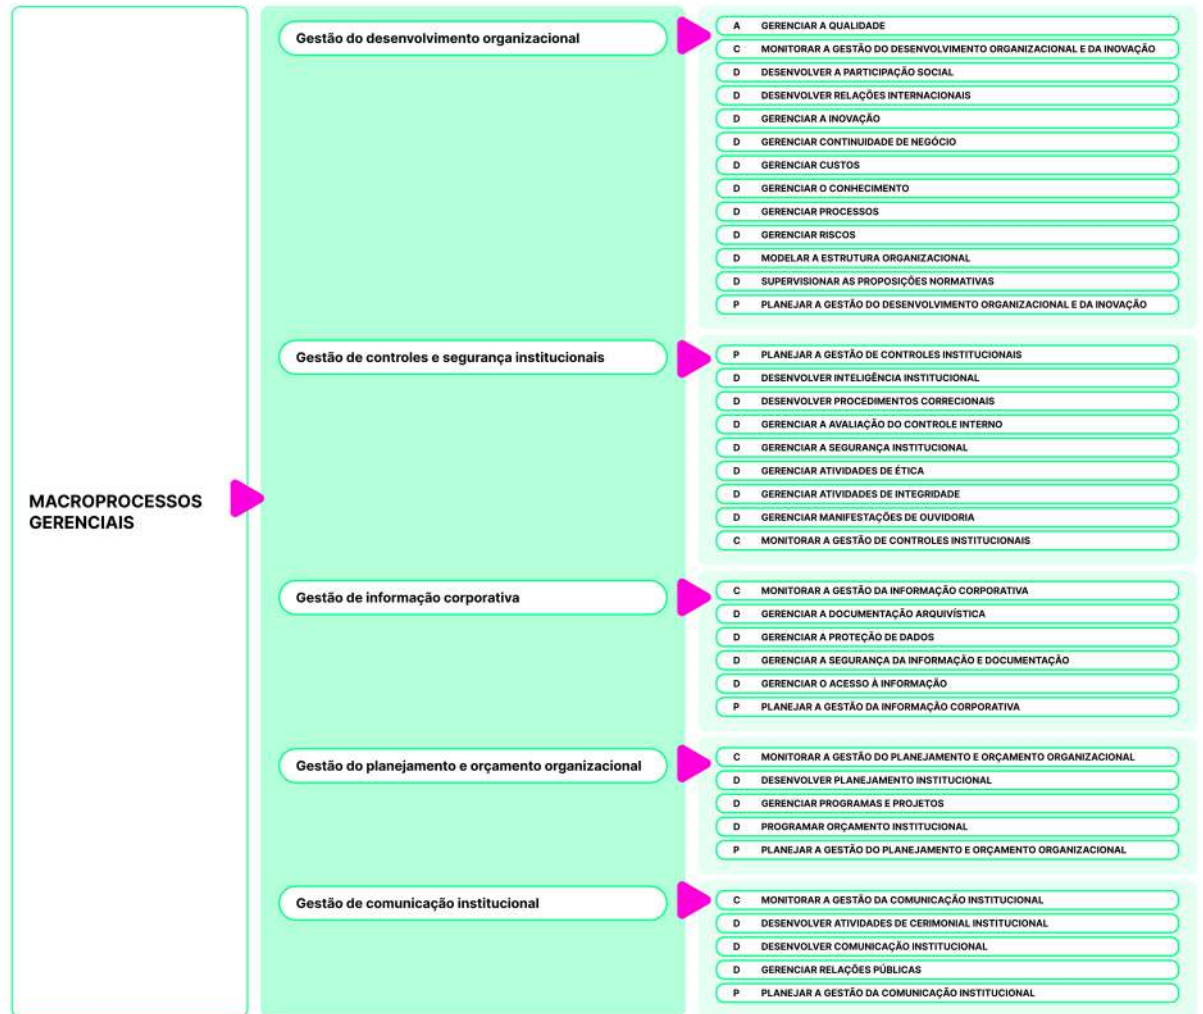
MACROPROCESSOS GERENCIAIS

Gestão do desenvolvimento organizacional

A GERENCIAR A QUALIDADE
C MONITORAR A GESTÃO DO DESENVOLVIMENTO ORGANIZACIONAL E DA INOVAÇÃO
D DESENVOLVER A PARTICIPAÇÃO SOCIAL
D DESENVOLVER RELAÇÕES INTERNACIONAIS
D GERENCIAR A INOVAÇÃO
D GERENCIAR CONTINUIDADE DE NEGÓCIO
D GERENCIAR CUSTOS
D GERENCIAR O CONHECIMENTO
D GERENCIAR PROCESSOS
D GERENCIAR RISCOS
D MODELAR A ESTRUTURA ORGANIZACIONAL
D SUPERVISIONAR AS PROPOSIÇÕES NORMATIVAS
P PLANEJAR A GESTÃO DO DESENVOLVIMENTO ORGANIZACIONAL E DA INOVAÇÃO

Gestão de controles e segurança institucionais

P PLANEJAR A GESTÃO DE CONTROLES INSTITUCIONAIS
D DESENVOLVER INTELIGÊNCIA INSTITUCIONAL
D DESENVOLVER PROCEDIMENTOS CORRECIONAIS
D GERENCIAR A AVALIAÇÃO DO CONTROLE INTERNO
D GERENCIAR A SEGURANÇA INSTITUCIONAL
D GERENCIAR ATIVIDADES DE ÉTICA
D GERENCIAR ATIVIDADES DE INTEGRIDADE
D GERENCIAR MANIFESTAÇÕES DE OUVIDORIA
C MONITORAR A GESTÃO DE CONTROLES INSTITUCIONAIS

Gestão de informação corporativa

C MONITORAR A GESTÃO DA INFORMAÇÃO CORPORATIVA
D GERENCIAR A DOCUMENTAÇÃO ARQUIVÍSTICA
D GERENCIAR A PROTEÇÃO DE DADOS
D GERENCIAR A SEGURANÇA DA INFORMAÇÃO E DOCUMENTAÇÃO
D GERENCIAR O ACESSO À INFORMAÇÃO
P PLANEJAR A GESTÃO DA INFORMAÇÃO CORPORATIVA

Gestão do planejamento e orçamento organizacional

C MONITORAR A GESTÃO DO PLANEJAMENTO E ORÇAMENTO ORGANIZACIONAL
D DESENVOLVER PLANEJAMENTO INSTITUCIONAL
D GERENCIAR PROGRAMAS E PROJETOS
D PROGRAMAR ORÇAMENTO INSTITUCIONAL
P PLANEJAR A GESTÃO DO PLANEJAMENTO E ORÇAMENTO ORGANIZACIONAL

Gestão de comunicação institucional

C MONITORAR A GESTÃO DA COMUNICAÇÃO INSTITUCIONAL
D DESENVOLVER ATIVIDADES DE CERIMONIAL INSTITUCIONAL
D DESENVOLVER COMUNICAÇÃO INSTITUCIONAL
D GERENCIAR RELAÇÕES PÚBLICAS
P PLANEJAR A GESTÃO DA COMUNICAÇÃO INSTITUCIONAL